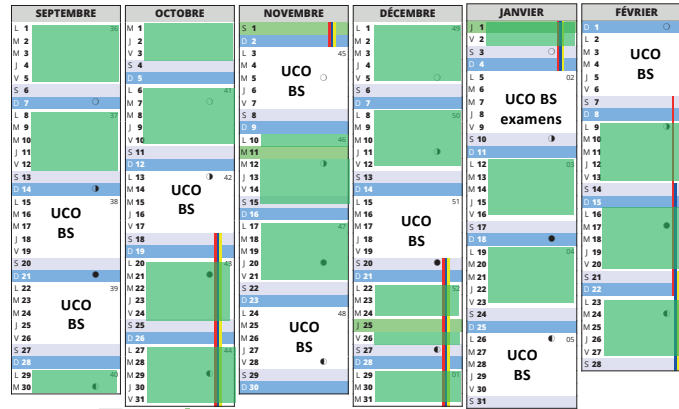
SEPTEMBRE
L 1 36
M 2
M 3
J 4
V 5
S 6
D 7
L 8 37
M 9
M 10
J 11
V 12
S 13
D 14
L 15 38
M 16
M 17
J 18
V 19
S 20
D 21
L 22 39
M 23
M 24
J 25
V 26
S 27
D 28
L 29 40
M 30
UCO BS
UCO BS

OCTOBRE
M 1
J 2
V 3
S 4
D 5
L 6 41
M 7
M 8
J 9
V 10
S 11
D 12
L 13 42
M 14
M 15
J 16
V 17
S 18
D 19
L 20 43
M 21
M 22
J 23
V 24
S 25
D 26
L 27 44
M 28
M 29
J 30
V 31
UCO BS

NOVEMBRE
S 1
D 2
L 3 45
M 4
M 5
J 6
V 7
S 8
D 9
L 10 46
M 11
M 12
J 13
V 14
S 15
D 16
L 17 47
M 18
M 19
J 20
V 21
S 22
D 23
L 24 48
M 25
M 26
J 27
V 28
S 29
D 30
UCO BS
UCO BS

DÉCEMBRE
L 1 49
M 2
M 3
J 4
V 5
S 6
D 7
L 8 50
M 9
M 10
J 11
V 12
S 13
D 14
L 15 51
M 16
M 17
J 18
V 19
S 20
D 21
L 22 52
M 23
M 24
J 25
V 26
S 27
D 28
L 29 01
M 30
M 31
UCO BS

JANVIER
J 1
V 2
S 3
D 4
L 5 02
M 6
M 7
J 8
V 9
S 10
D 11
L 12 03
M 13
M 14
J 15
V 16
S 17
D 18
L 19 04
M 20
M 21
J 22
V 23
S 24
D 25
L 26 05
M 27
M 28
J 29
V 30
S 31
UCO BS examens
UCO BS

FÉVRIER
D 1
L 2
M 3
M 4
J 5
V 6
S 7
D 8
L 9
M 10
M 11
J 12
V 13
S 14
D 15
L 16
M 17
M 18
J 19
V 20
S 21
D 22
L 23
M 24
M 25
J 26
V 27
S 28
UCO BS